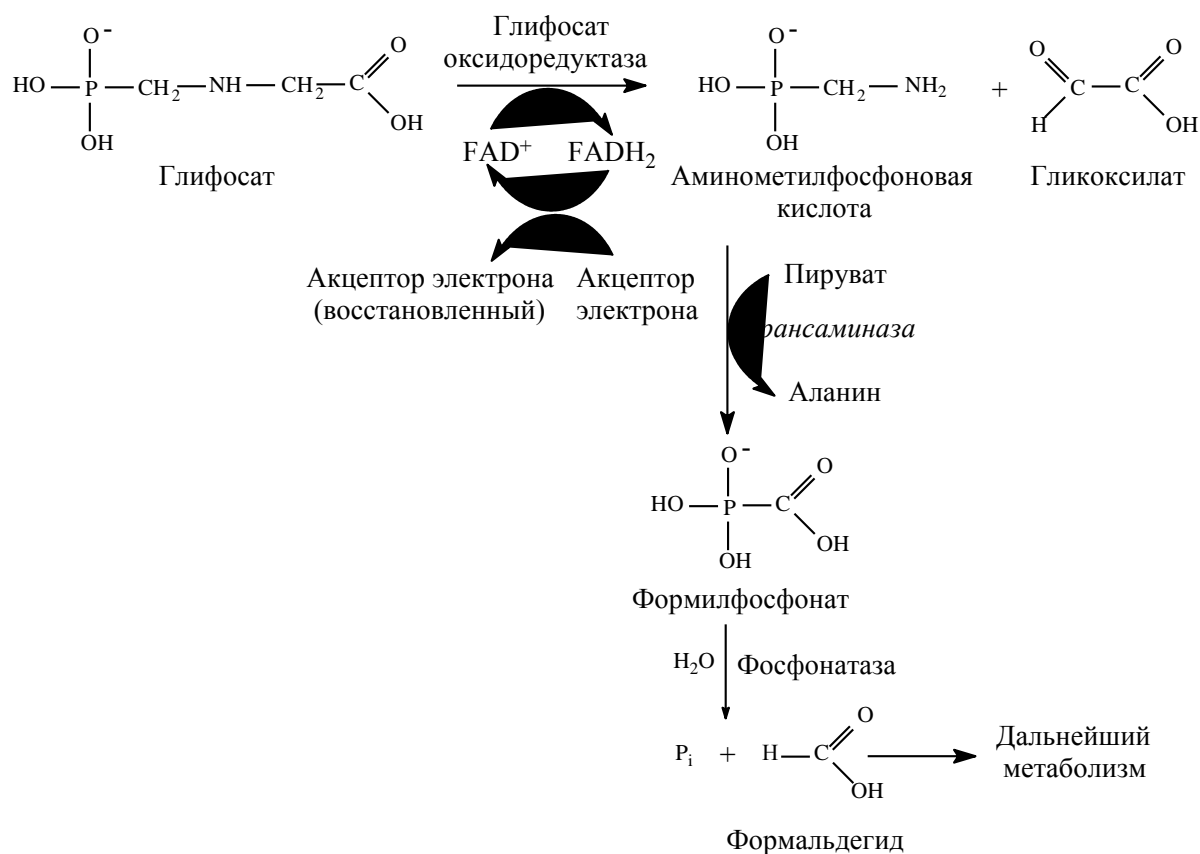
O⁻
HO — P — CH$_2$ — NH — CH$_2$ — C(=O) — OH
OH

Глифосат

Глифосат
оксидоредуктаза

FAD$^+$ FADH$_2$

Акцептор электрона
(восстановленный)

Акцептор
электрона

O⁻
HO — P — CH$_2$ — NH$_2$
OH

Аминометилфосфоновая
кислота

+

O=C(H) — C(=O) — OH

Гликоксилат

Пируват

рансаминаза

Аланин

O⁻
HO — P — C(=O) — OH
OH

Формилфосфонат

H$_2$O

Фосфонатаза

P$_i$ + H — C(=O) — OH

Дальнейший
метаболизм

Формальдегид